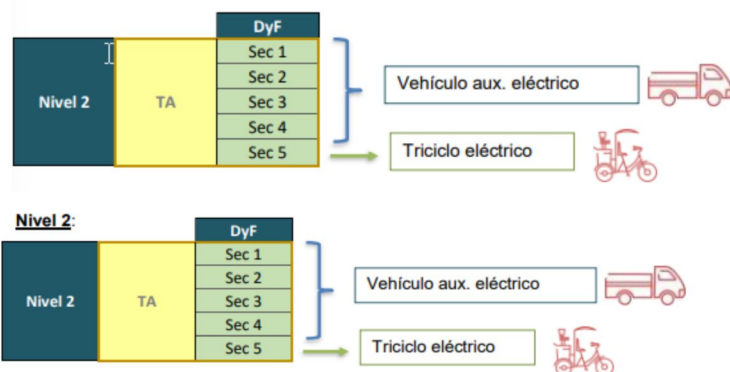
| Nivel 2 | TA | DyF |
|---|---|---|
| | | Sec 1 |
| | | Sec 2 |
| | | Sec 3 |
| | | Sec 4 |
| | | Sec 5 |

Vehículo aux. eléctrico

Triciclo eléctrico

Nivel 2:

| Nivel 2 | TA | DyF |
|---|---|---|
| | | Sec 1 |
| | | Sec 2 |
| | | Sec 3 |
| | | Sec 4 |
| | | Sec 5 |

Vehículo aux. eléctrico

Triciclo eléctrico